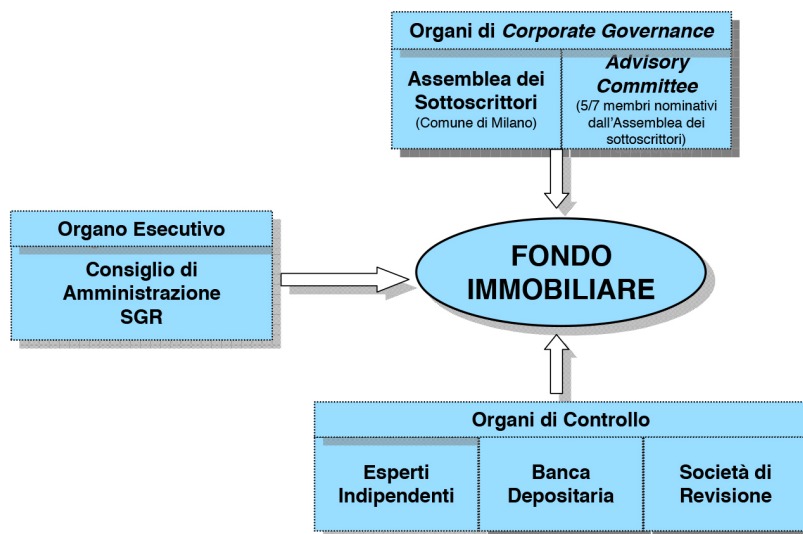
Organi di *Corporate Governance*

Assemblea dei Sottoscrittori
(Comune di Milano)

*Advisory Committee*
(5/7 membri nominativi dall'Assemblea dei sottoscrittori)

Organo Esecutivo

Consiglio di Amministrazione SGR

FONDO IMMOBILIARE

Organi di Controllo

Esperti Indipendenti

Banca Depositaria

Società di Revisione